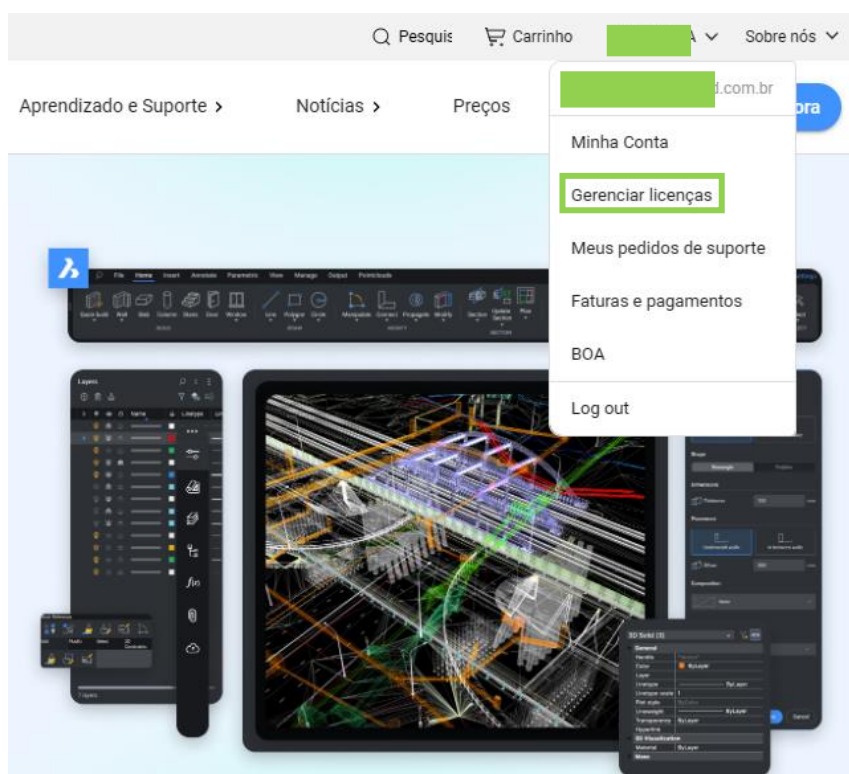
Pesquis Carrinho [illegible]A Sobre nós

Aprendizado e Suporte > Notícias > Preços

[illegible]d.com.br

Minha Conta

Gerenciar licenças

Meus pedidos de suporte

Faturas e pagamentos

BOA

Log out

ora

File Home Insert Annotate Parametric View Manage Output

Layers

3D Solid (3)

General

Color ByLayer

Layer

Linetype ByLayer

Linetype scale 1

Lineweight ByLayer

Transparency ByLayer

3D Visualization

Material ByLayer

7 layers